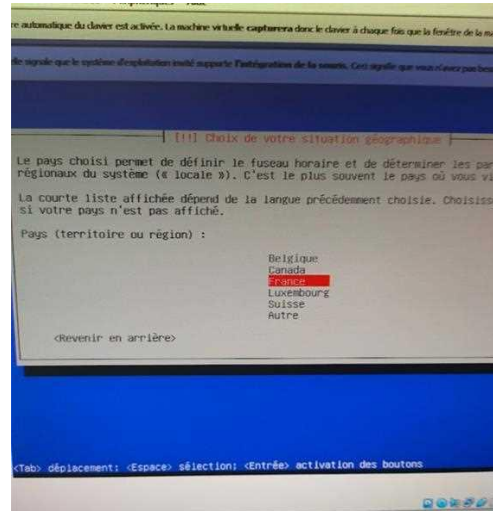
re automatique du clavier est activée. La machine virtuelle capturera donc le clavier à chaque fois que la fenêtre de la

dle signale que le système d'exploitation invité supporte l'intégration de la souris. Ceci signifie que vous n'avez pas bes

[!!] Choix de votre situation géographique

Le pays choisi permet de définir le fuseau horaire et de déterminer les par régionaux du système (« locale »). C'est le plus souvent le pays où vous vi

La courte liste affichée dépend de la langue précédemment choisie. Choisiss si votre pays n'est pas affiché.

Pays (territoire ou région) :

Belgique
Canada
France
Luxembourg
Suisse
Autre

<Revenir en arrière>

<Tab> déplacement; <Espace> sélection; <Entrée> activation des boutons